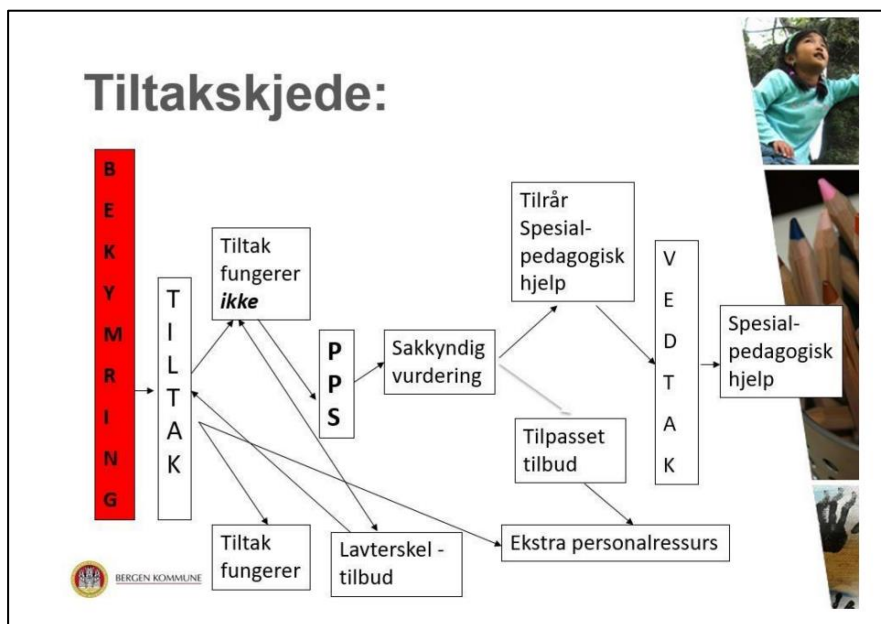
Tiltakskjede:

B E K Y M R I N G

T I L T A K

Tiltak fungerer ***ikke***

P P S

Sakkyndig vurdering

Tilrår Spesialpedagogisk hjelp

V E D T A K

Spesialpedagogisk hjelp

Tilpasset tilbud

Tiltak fungerer

Lavterskel - tilbud

Ekstra personalressurs

BERGEN KOMMUNE